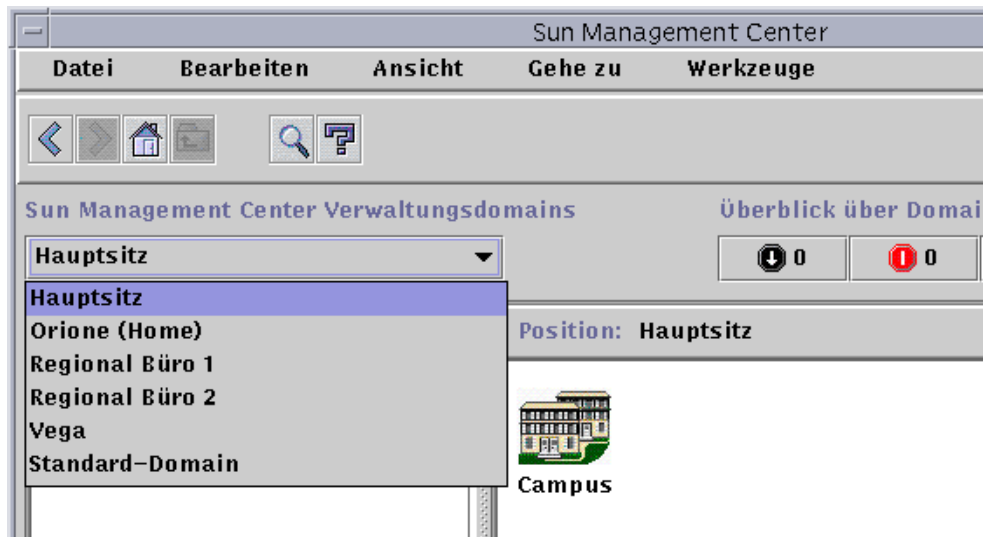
Sun Management Center

Datei Bearbeiten Ansicht Gehe zu Werkzeuge

Sun Management Center Verwaltungsdomains

Überblick über Domai

Hauptsitz

0

0

Hauptsitz
Orione (Home)
Regional Büro 1
Regional Büro 2
Vega
Standard-Domain

Position: Hauptsitz

Campus